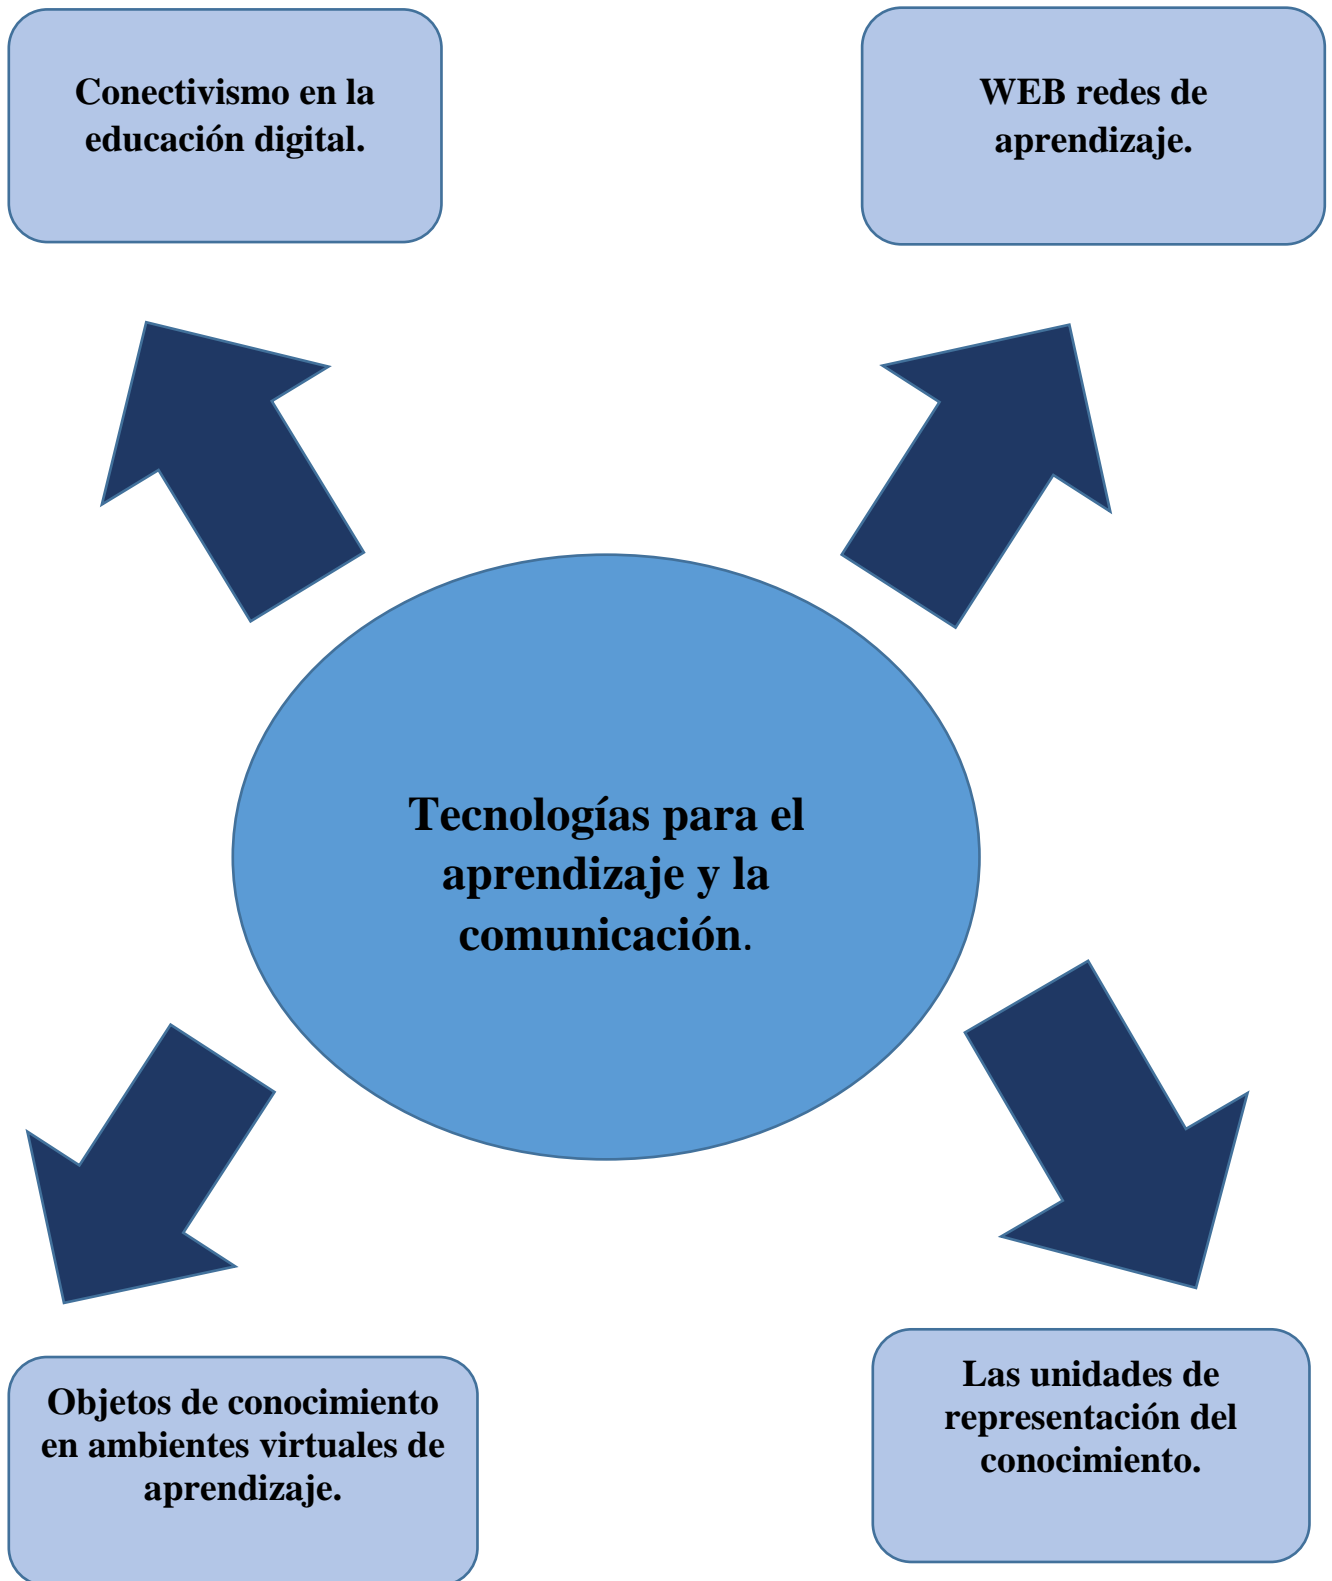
Conectivismo en la educación digital.

WEB redes de aprendizaje.

Tecnologías para el aprendizaje y la comunicación.

Objetos de conocimiento en ambientes virtuales de aprendizaje.

Las unidades de representación del conocimiento.